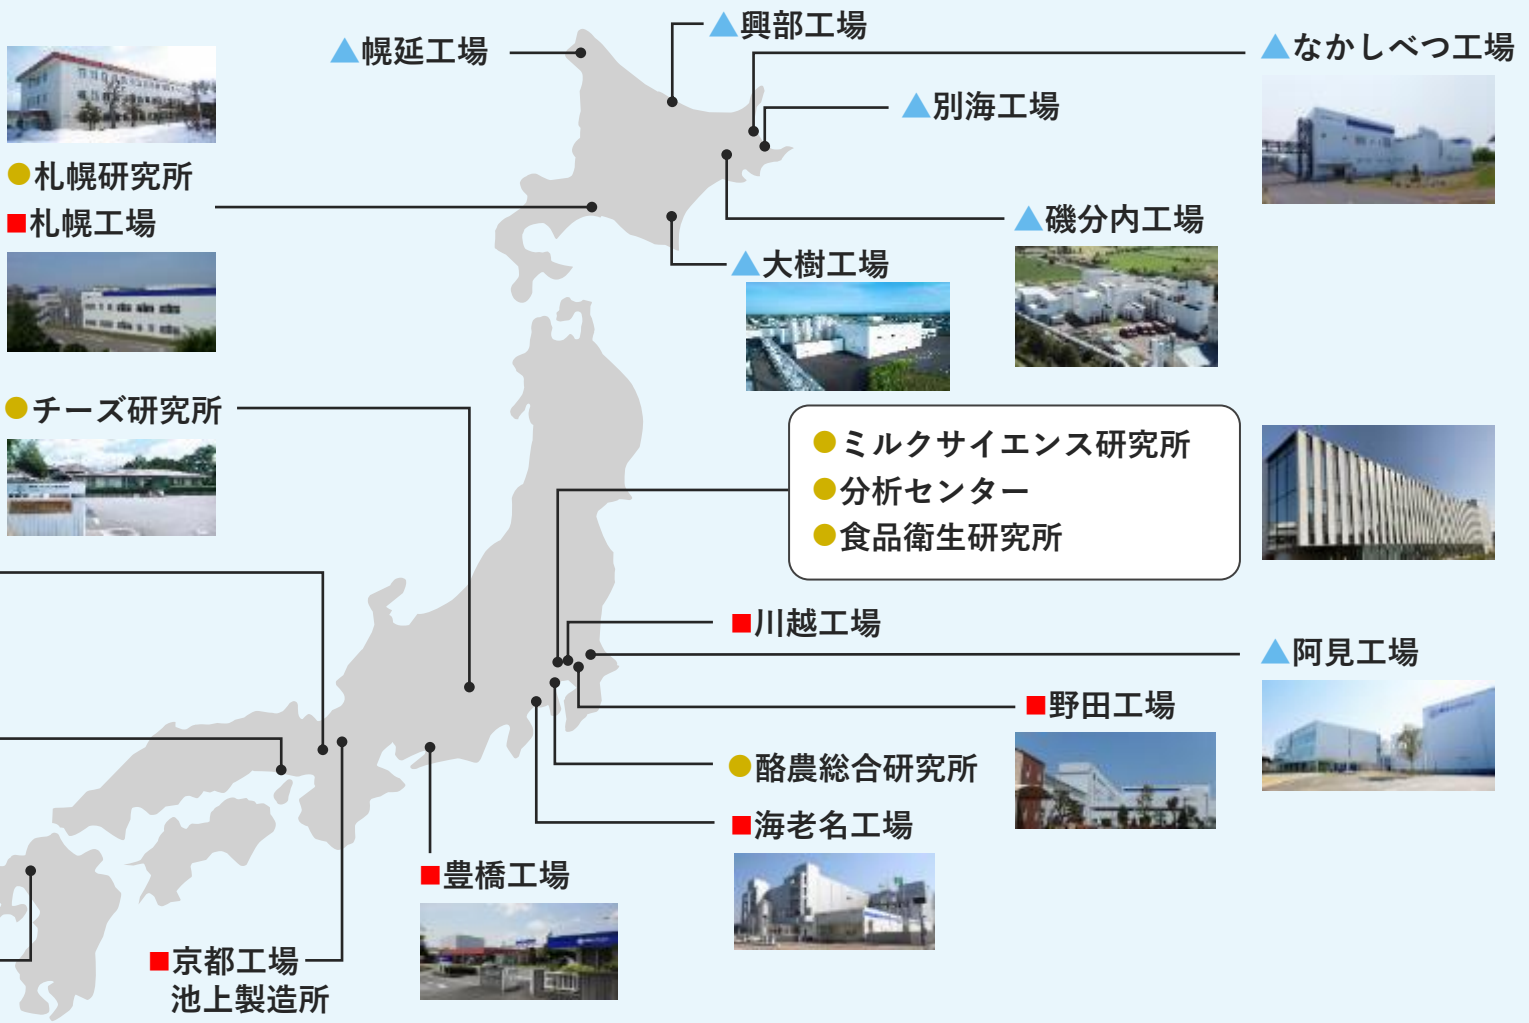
▲幌延工場

▲興部工場

▲なかしべつ工場

▲別海工場

●札幌研究所
■札幌工場

▲磯分内工場

▲大樹工場

●チーズ研究所

●ミルクサイエンス研究所
●分析センター
●食品衛生研究所

■川越工場

▲阿見工場

■野田工場

●酪農総合研究所

■海老名工場

■豊橋工場

■京都工場
池上製造所